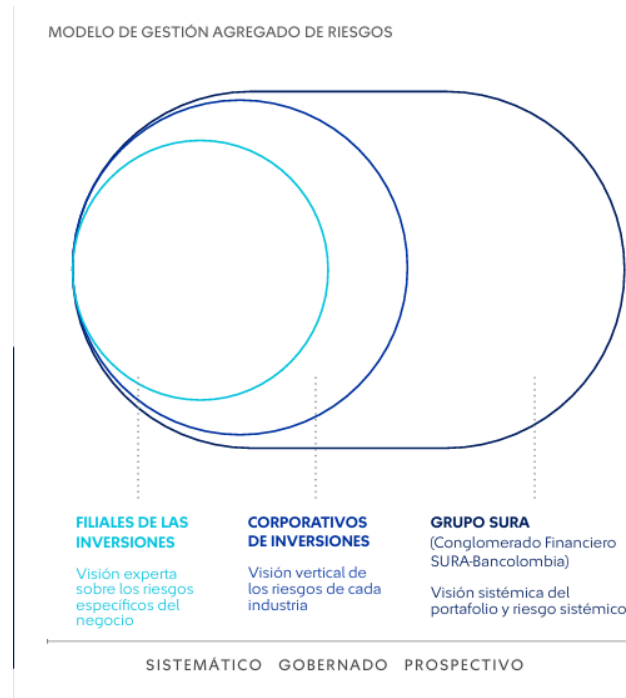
MODELO DE GESTIÓN AGREGADO DE RIESGOS

FILIALES DE LAS INVERSIONES

Visión experta sobre los riesgos específicos del negocio

CORPORATIVOS DE INVERSIONES

Visión vertical de los riesgos de cada industria

GRUPO SURA
(Conglomerado Financiero SURA-Bancolombia)

Visión sistémica del portafolio y riesgo sistémico

SISTEMÁTICO GOBERNADO PROSPECTIVO